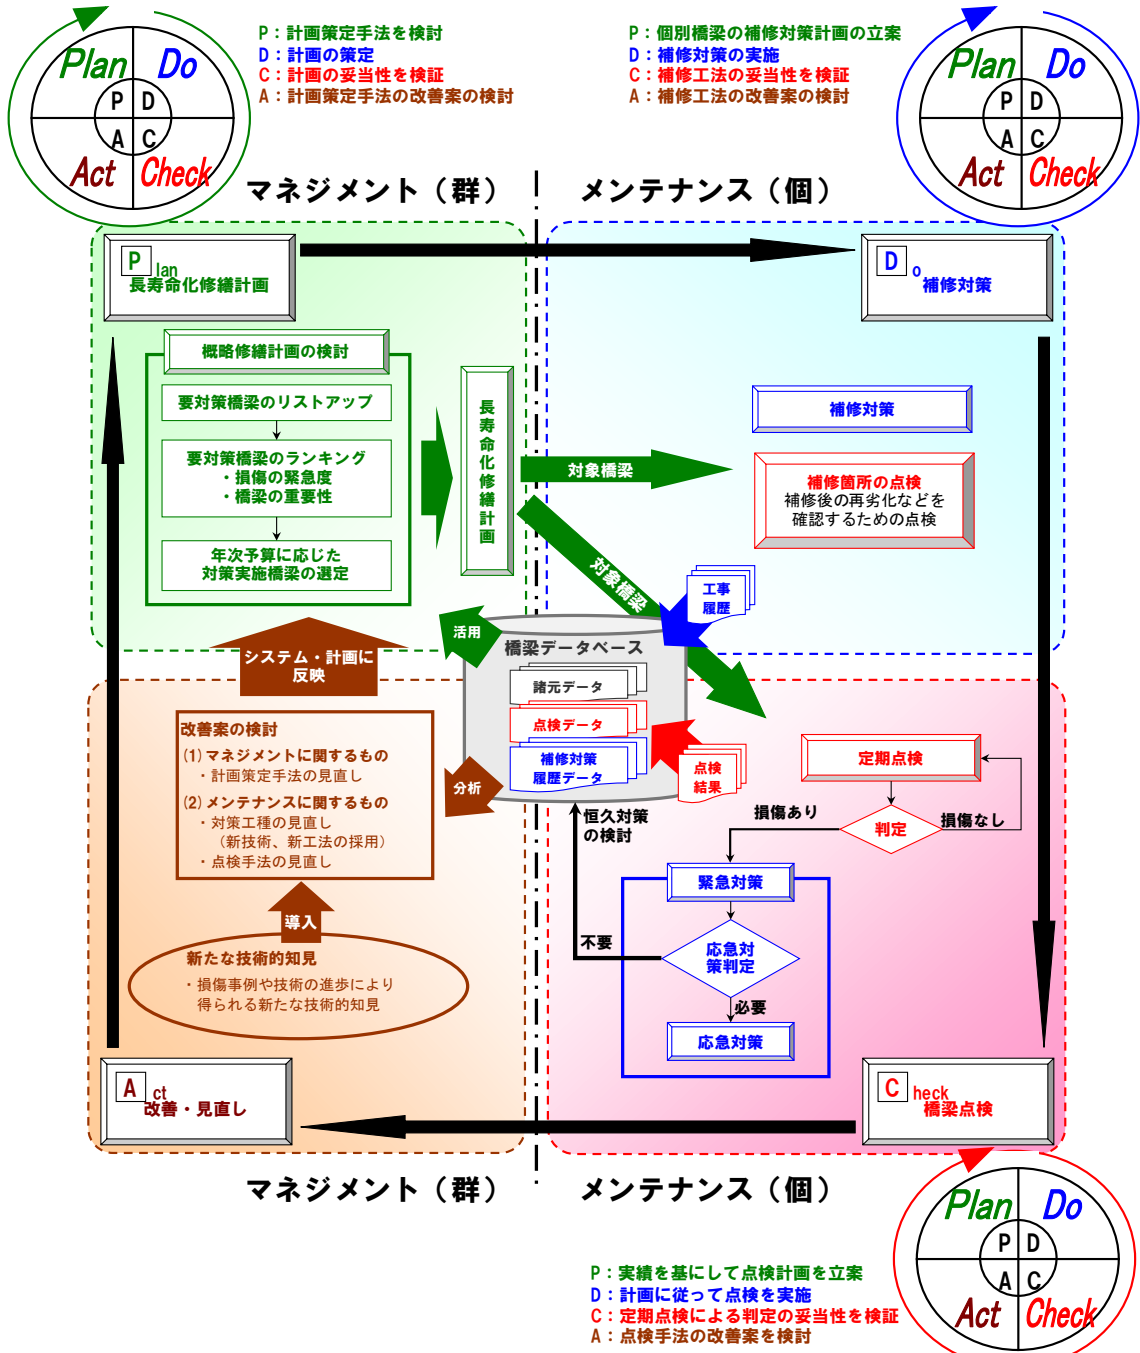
Plan Do
P D
A C
Act Check

P：計画策定手法を検討
D：計画の策定
C：計画の妥当性を検証
A：計画策定手法の改善案の検討

P：個別橋梁の補修対策計画の立案
D：補修対策の実施
C：補修工法の妥当性を検証
A：補修工法の改善案の検討

Plan Do
P D
A C
Act Check

マネジメント（群）

メンテナンス（個）

Plan
長寿命化修繕計画

Do
補修対策

概略修繕計画の検討

要対策橋梁のリストアップ

要対策橋梁のランキング
・損傷の緊急度
・橋梁の重要性

年次予算に応じた
対策実施橋梁の選定

長寿命化修繕計画

補修対策

対象橋梁

補修箇所の点検
補修後の再劣化などを
確認するための点検

対象橋梁

工事
履歴

活用

橋梁データベース

諸元データ

点検データ

補修対策
履歴データ

システム・計画に
反映

改善案の検討
(1) マネジメントに関するもの
・計画策定手法の見直し
(2) メンテナンスに関するもの
・対策工種の見直し
（新技術、新工法の採用）
・点検手法の見直し

分析

点検
結果

定期点検

損傷あり

判定

損傷なし

恒久対策
の検討

緊急対策

応急対
策判定

不要

必要

応急対策

導入

新たな技術的知見
・損傷事例や技術の進歩により
得られる新たな技術的知見

Act
改善・見直し

Check
橋梁点検

マネジメント（群）

メンテナンス（個）

Plan Do
P D
A C
Act Check

P：実績を基にして点検計画を立案
D：計画に従って点検を実施
C：定期点検による判定の妥当性を検証
A：点検手法の改善案を検討